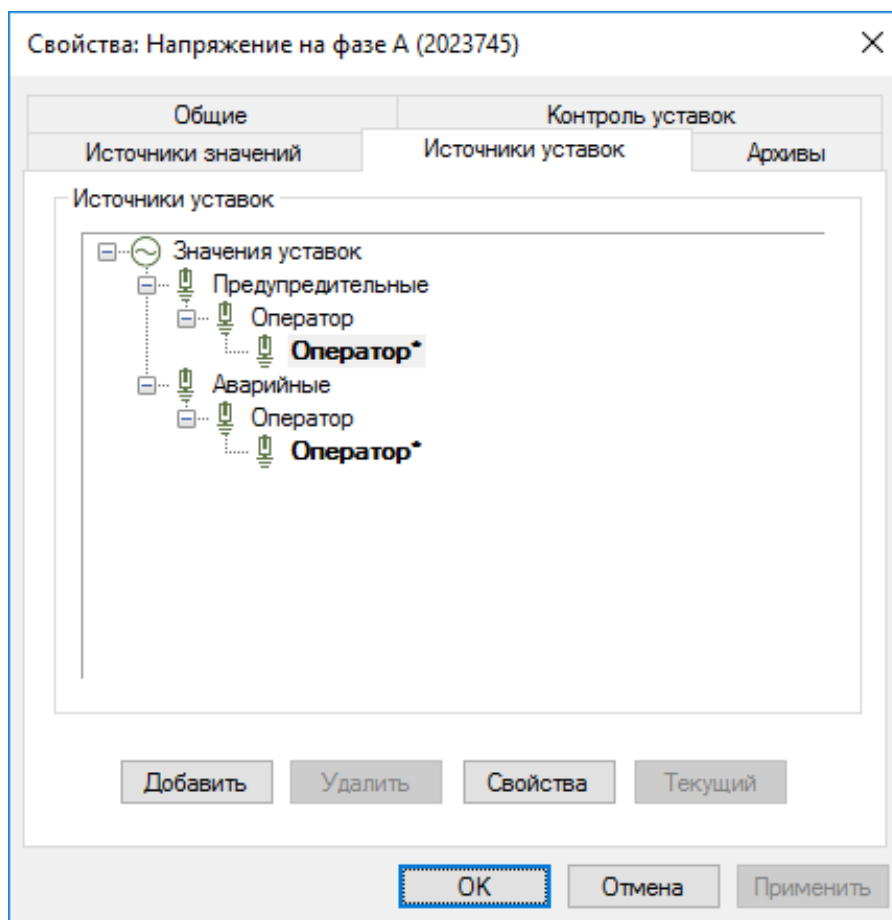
Свойства: Напряжение на фазе A (2023745)

×

Общие

Контроль уставок

Источники значений

Источники уставок

Архивы

Источники уставок

Значения уставок

Предупредительные

Оператор

Оператор*

Аварийные

Оператор

Оператор*

Добавить

Удалить

Свойства

Текущий

OK

Отмена

Применить